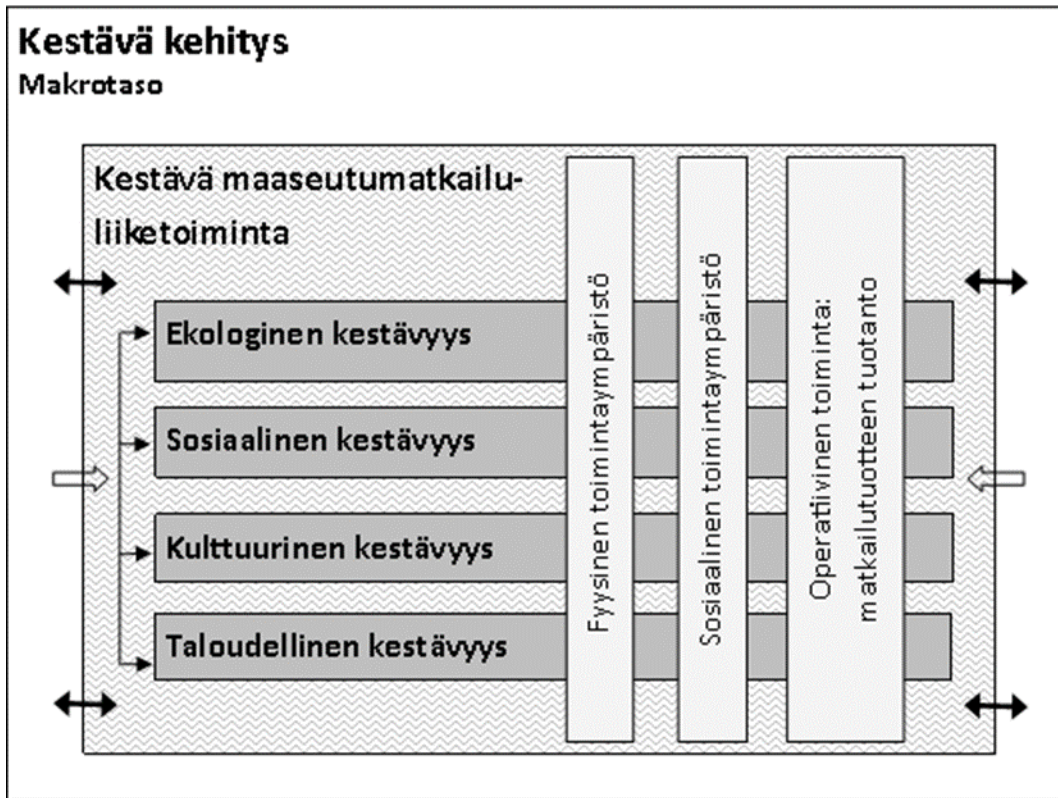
Kestävä kehitys
Makrotaso

Kestävä maaseutumatkailuliiketoiminta

Ekologinen kestävyys

Sosiaalinen kestävyys

Kulttuurinen kestävyys

Taloudellinen kestävyys

Fyysinen toimintaympäristö

Sosiaalinen toimintaympäristö

Operatiivinen toiminta: matkailutuotteen tuotanto